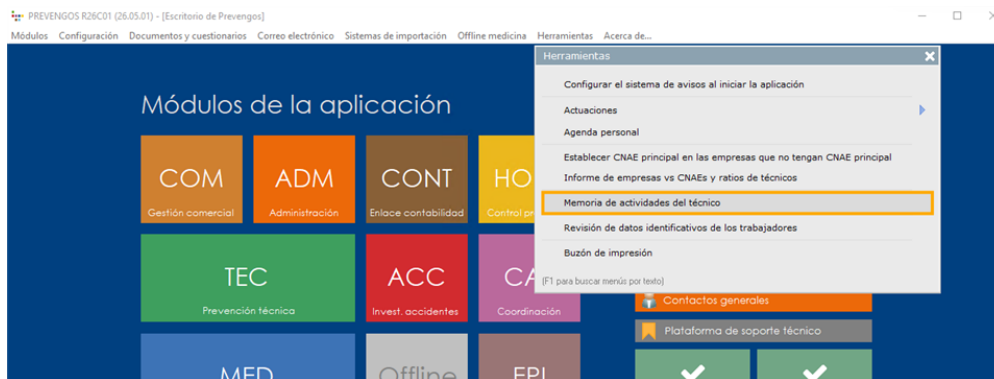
PREVENGOS R26C01 (26.05.01) - [Escritorio de Prevengos]

Módulos Configuración Documentos y cuestionarios Correo electrónico Sistemas de importación Offline medicina Herramientas Acerca de...

Módulos de la aplicación

COM
Gestión comercial

ADM
Administración

CONT
Enlace contabilidad

HO
Control pr

TEC
Prevención técnica

ACC
Invest. accidentes

CA
Coordinación

MED

Offline

EPI

Herramientas

Configurar el sistema de avisos al iniciar la aplicación

Actuaciones

Agenda personal

Establecer CNAE principal en las empresas que no tengan CNAE principal

Informe de empresas vs CNAEs y ratios de técnicos

Memoria de actividades del técnico

Revisión de datos identificativos de los trabajadores

Buzón de impresión

(F1 para buscar menús por texto)

Contactos generales

Plataforma de soporte técnico